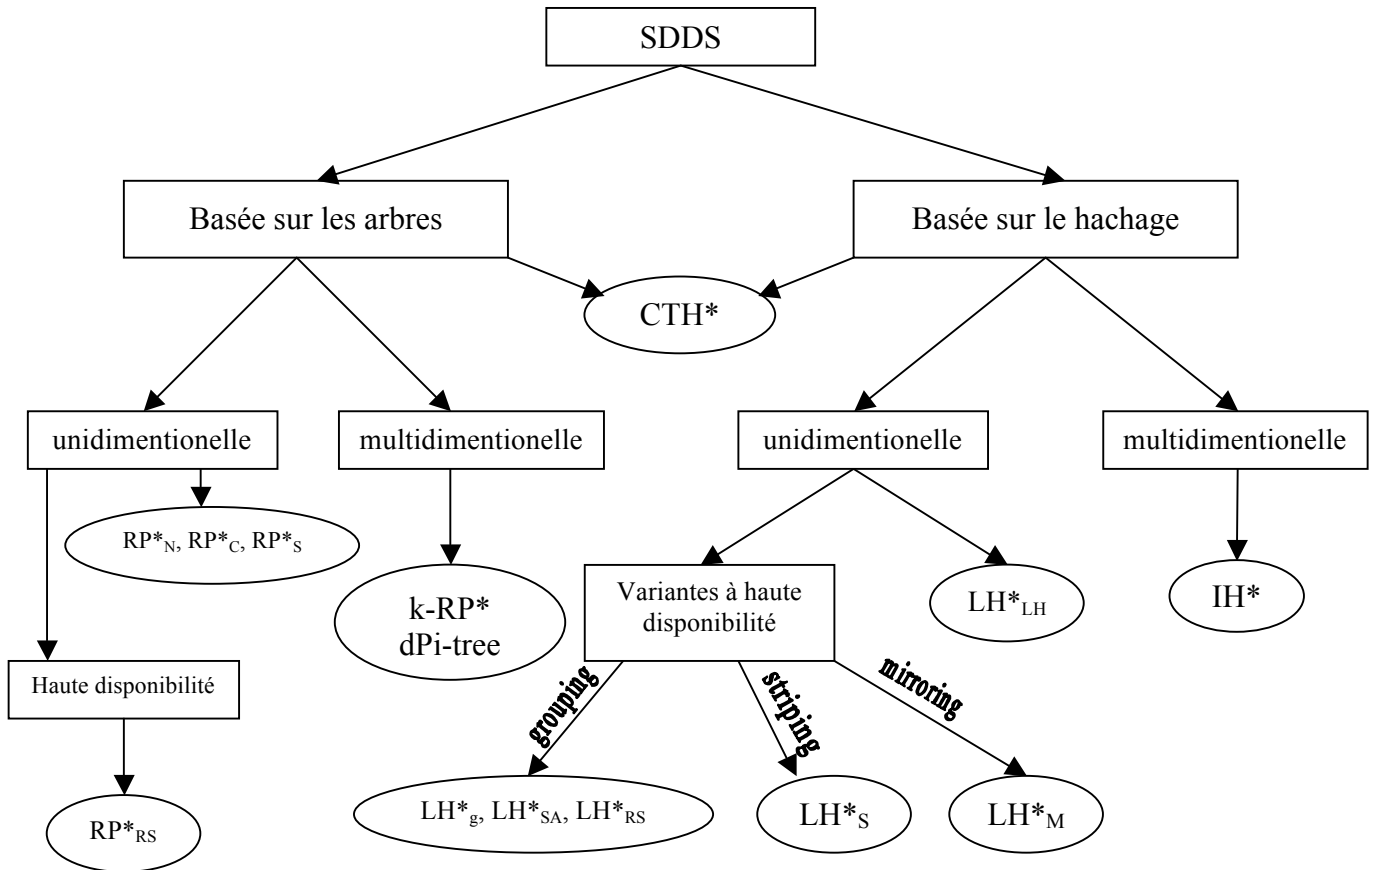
SDDS

Basée sur les arbres

Basée sur le hachage

CTH*

unidimentionelle

multidimentionelle

unidimentionelle

multidimentionelle

$RP^*_N$, $RP^*_C$, $RP^*_S$

k-RP*
dPi-tree

Variantes à haute disponibilité

$LH^*_{LH}$

IH*

Haute disponibilité

grouping

striping

mirroring

$RP^*_{RS}$

$LH^*_g$, $LH^*_{SA}$, $LH^*_{RS}$

$LH^*_S$

$LH^*_M$